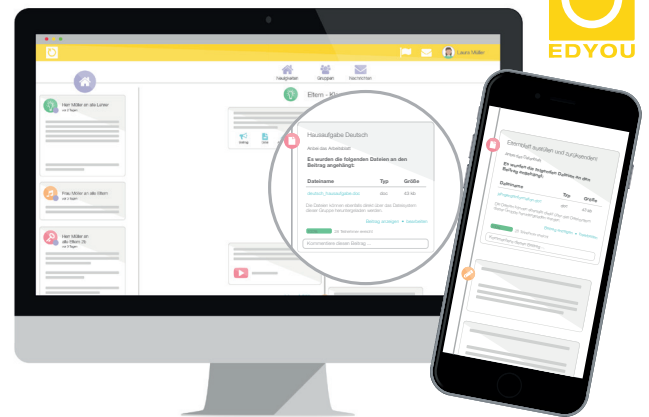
EDYOU

Laura Müller

Neuigkeiten Gruppen Nachrichten

Herr Müller an alle Lehrer

Frau Müller an alle Eltern

Herr Müller an alle Eltern (8.

Eltern - Kl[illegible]

Hausaufgabe Deutsch

Es wurden die folgenden Dateien an den Beitrag angehängt:

| Dateiname | Typ | Größe |
|---|---|---|
| deutsch_hausaufgabe.doc | doc | 43 kb |

Beitrag anhängen • Speichern

Kommentiere diesen Beitrag ...

Elternbrief ausfüllen und zurücksenden!

Es wurden die folgenden Dateien an den Beitrag angehängt:

| Dateiname | Typ | Größe |
|---|---|---|

Kommentiere diesen Beitrag